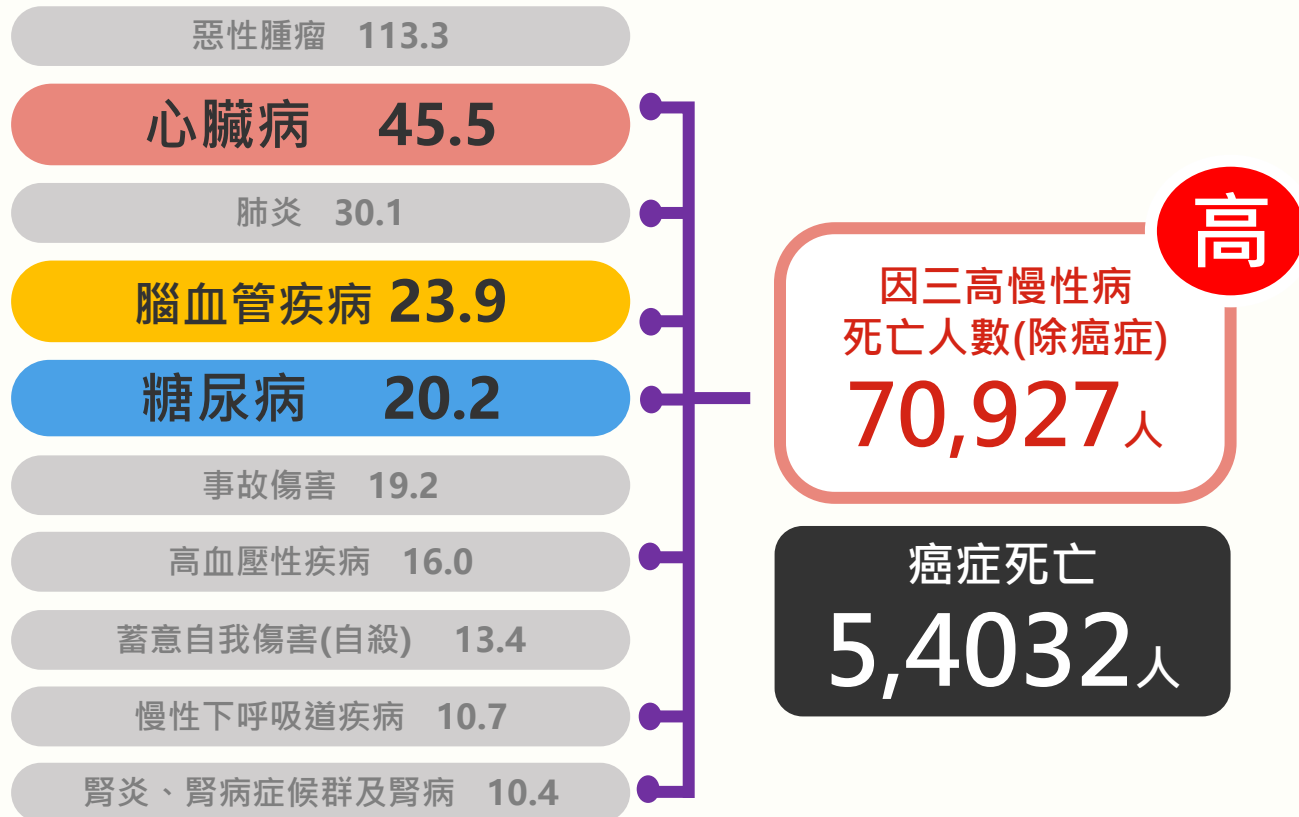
惡性腫瘤 113.3

心臟病 45.5

肺炎 30.1

腦血管疾病 23.9

糖尿病 20.2

事故傷害 19.2

高血壓性疾病 16.0

蓄意自我傷害(自殺) 13.4

慢性下呼吸道疾病 10.7

腎炎、腎病症候群及腎病 10.4

高

因三高慢性病死亡人數(除癌症)
70,927人

癌症死亡
5,4032人